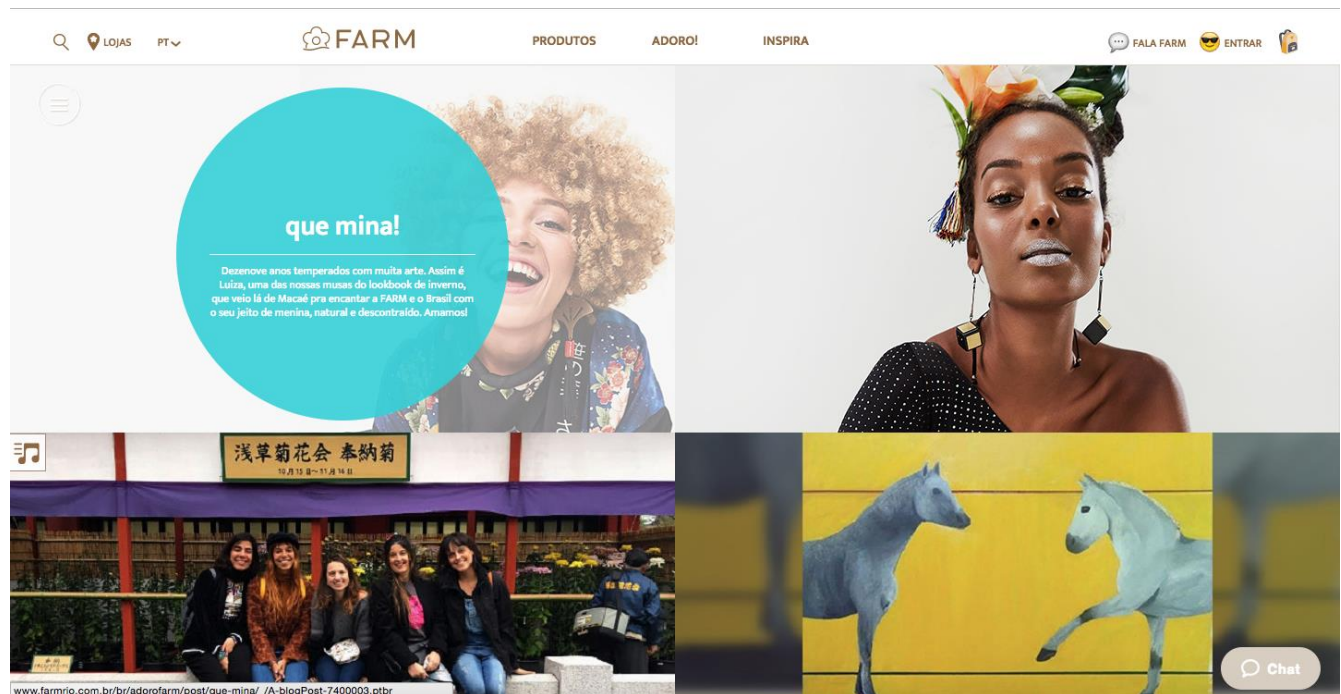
LOJAS PT

FARM

PRODUTOS ADORO! INSPIRA

FALA FARM ENTRAR

que mina!

Dezenove anos temperados com muita arte. Assim é Luiza, uma das nossas musas do lookbook de inverno, que veio lá de Macaé pra encantar a FARM e o Brasil com o seu jeito de menina, natural e descontraído. Amamos!

浅草菊花会 奉納菊

10月13日～11月14日

Chat

www.farmrio.com.br/br/adorofarm/post/que-mina/_/A-blogPost-7400003.ptbr